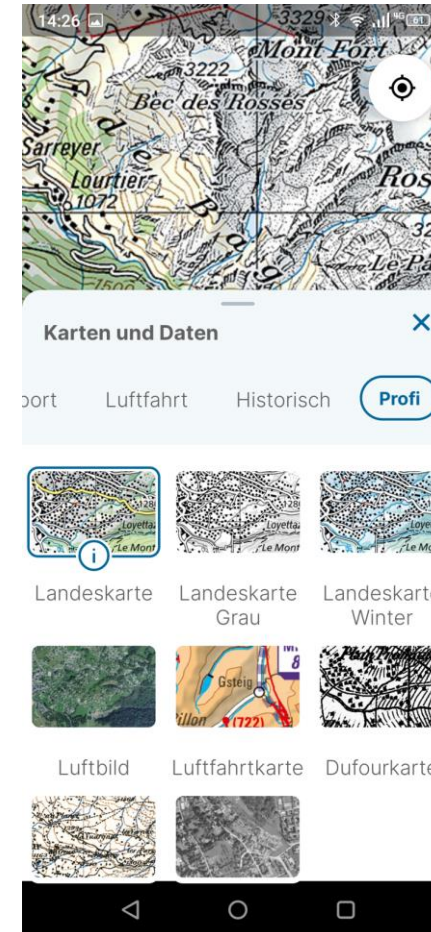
14:26

3329

Mont Fort

3222

Bec des Rosses

Sarreyer

Lourtier

1072

Ros

Le Pa

Karten und Daten

×

port Luftfahrt Historisch Profi

Loyetta

Le Mont

Landeskarte

Landeskarte Grau

Landeskarte Winter

Gsteig

(722)

Luftbild

Luftfahrtkarte

Dufourkarte